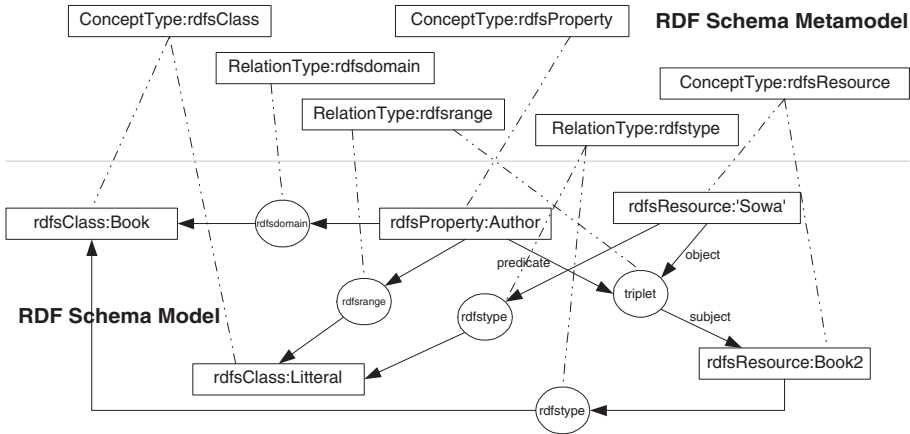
ConceptType:rdfsClass

ConceptType:rdfsProperty

RDF Schema Metamodel

RelationType:rdfsdomain

ConceptType:rdfsResource

RelationType:rdfsrange

RelationType:rdfstype

rdfsClass:Book

rdfsdomain

rdfsProperty:Author

rdfsResource:'Sowa'

predicate

object

rdfsrange

triplet

RDF Schema Model

rdfstype

subject

rdfsClass:Litteral

rdfsResource:Book2

rdfstype